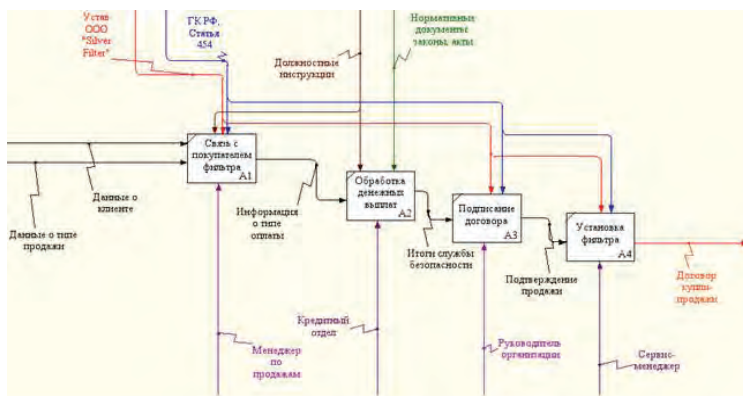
Устав ООО "Silver Filter"

ГК РФ, Статья 454

Нормативные документы законы, акты

Должностные инструкции

Связь с покупателем фильтра A1

Данные о клиенте

Данные о типе продажи

Информация о типе оплаты

Обработка денежных выплат A2

Подписание договора A3

Итоги службы безопасности

Установка фильтра A4

Подтверждение продажи

Договор купли-продажи

Кредитный отдел

Менеджер по продажам

Руководитель организации

Сервис-менеджер